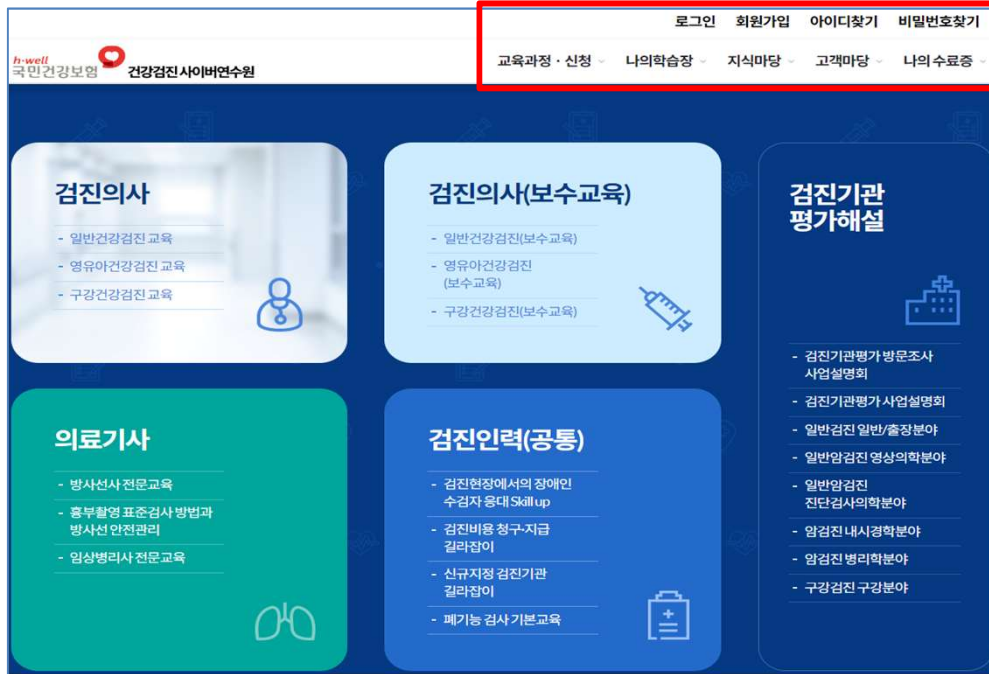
로그인 회원가입 아이디찾기 비밀번호찾기

h-well 국민건강보험 건강검진 사이버연수원

교육과정 · 신청 나의학습장 지식마당 고객마당 나의 수료증

검진의사

- 일반건강검진 교육
- 영유아건강검진 교육
- 구강건강검진 교육

검진의사(보수교육)

- 일반건강검진(보수교육)
- 영유아건강검진 (보수교육)
- 구강건강검진(보수교육)

검진기관 평가해설

- 검진기관평가 방문조사 사업설명회
- 검진기관평가 사업설명회
- 일반검진 일반/출장분야
- 일반암검진 영상의학분야
- 일반암검진 진단검사의학분야
- 암검진 내시경학분야
- 암검진 병리학분야
- 구강검진 구강분야

의료기사

- 방사선사 전문교육
- 흉부촬영 표준검사 방법과 방사선 안전관리
- 임상병리사 전문교육

검진인력(공통)

- 검진현장에서의 장애인 수검자 응대 Skill up
- 검진비용 청구·지급 길라잡이
- 신규지정 검진기관 길라잡이
- 폐기능 검사 기본교육